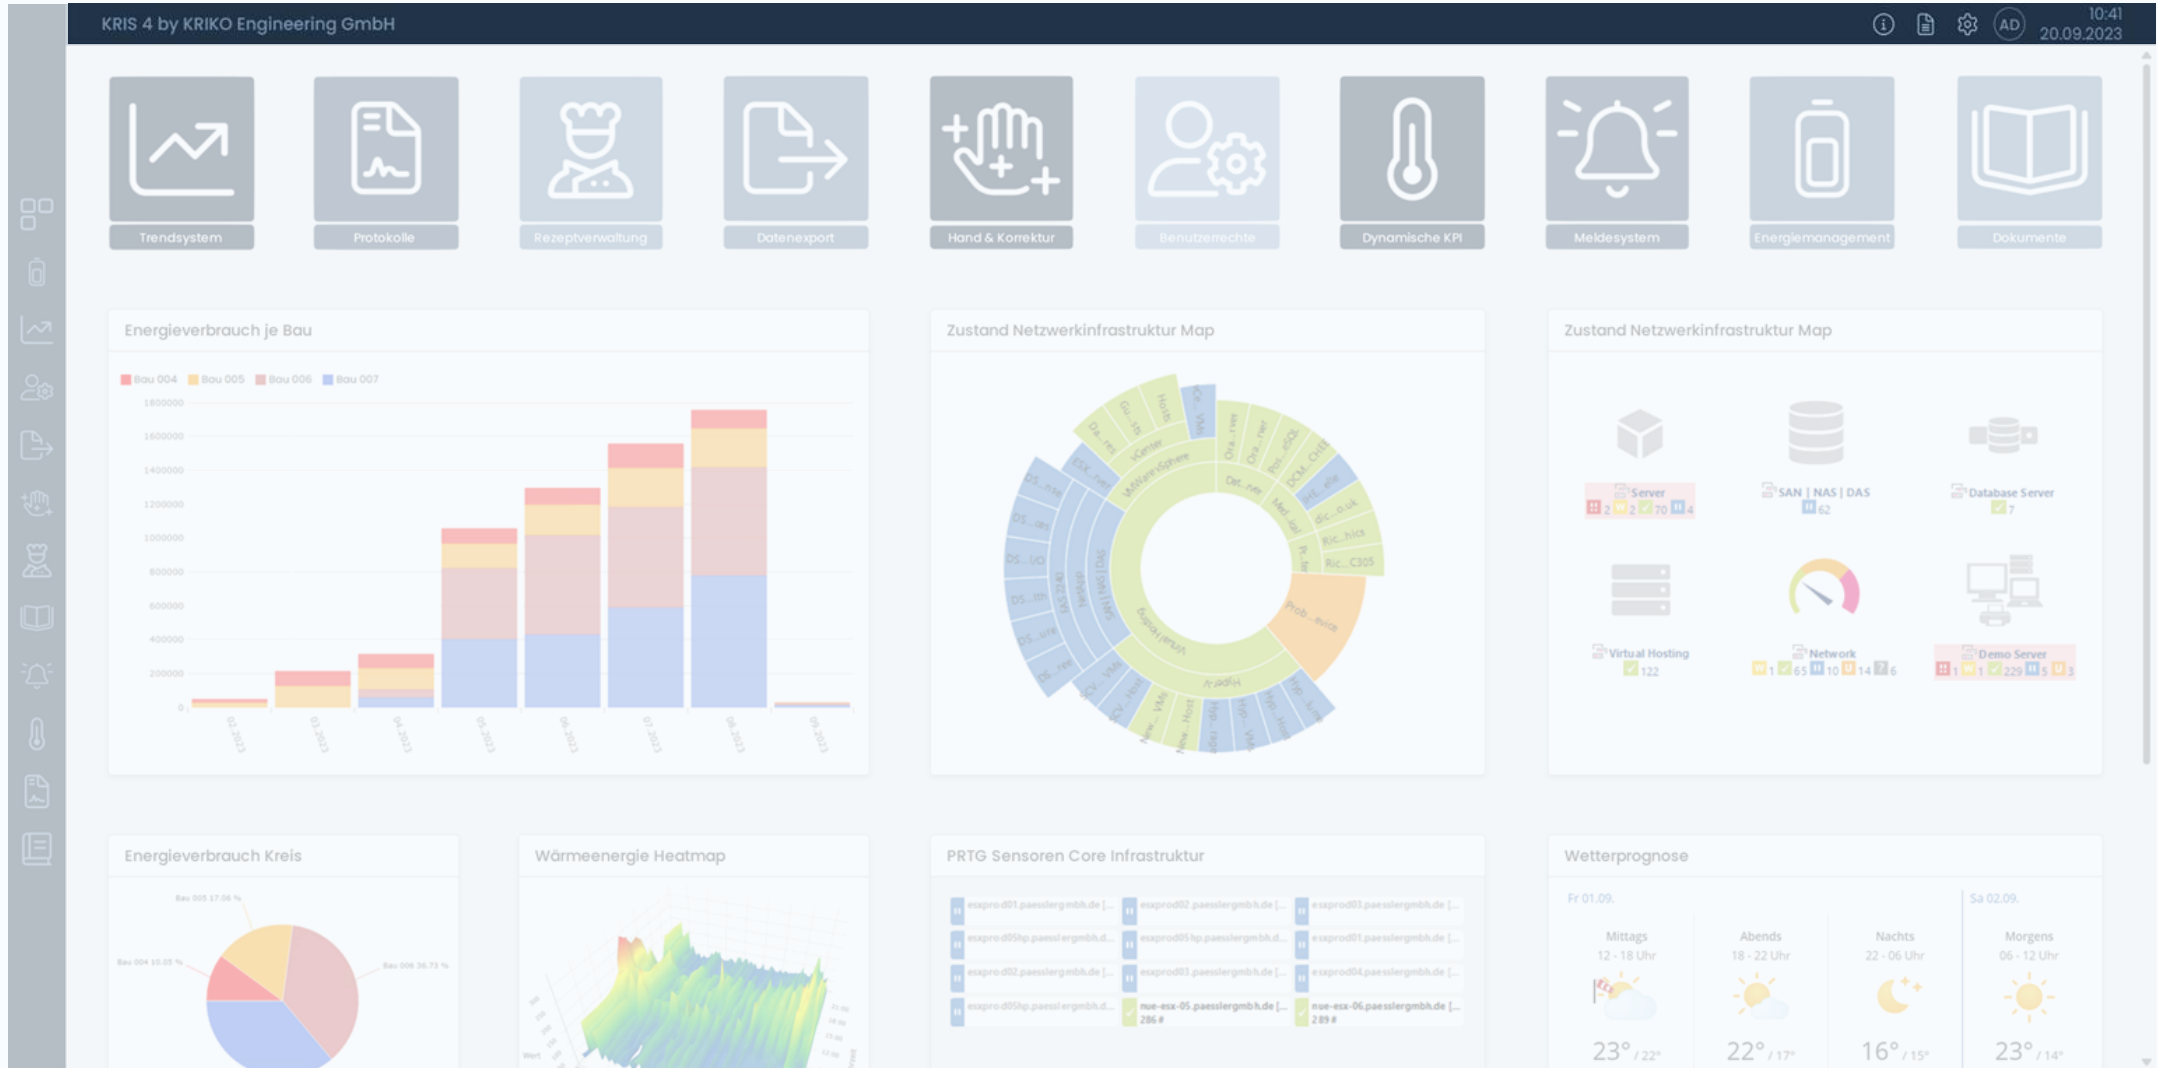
KRIS 4 by KRIKO Engineering GmbH

AD 10:41 20.09.2023

Trendsystem

Protokolle

Rezeptverwaltung

Datenexport

Hand & Korrektur

Benutzerrechte

Dynamische KPI

Meldesystem

Energiemanagement

Dokumente

Energieverbrauch je Bau

Bau 004 Bau 005 Bau 006 Bau 007

1800000
1600000
1400000
1200000
1000000
800000
600000
400000
200000
0

Zustand Netzwerkinfrastruktur Map

Zustand Netzwerkinfrastruktur Map

Server
2 2 70 4

SAN | NAS | DAS
62

Database Server
7

Virtual Hosting
122

Network
1 65 10 14 6

Demo Server
1 1 229 5 3

Energieverbrauch Kreis

Wärmeenergie Heatmap

PRTG Sensoren Core Infrastruktur

Wetterprognose

Fr 01.09.

Sa 02.09.

Mittags
12 - 18 Uhr
23° / 22°

Abends
18 - 22 Uhr
22° / 17°

Nachts
22 - 06 Uhr
16° / 15°

Morgens
06 - 12 Uhr
23° / 14°